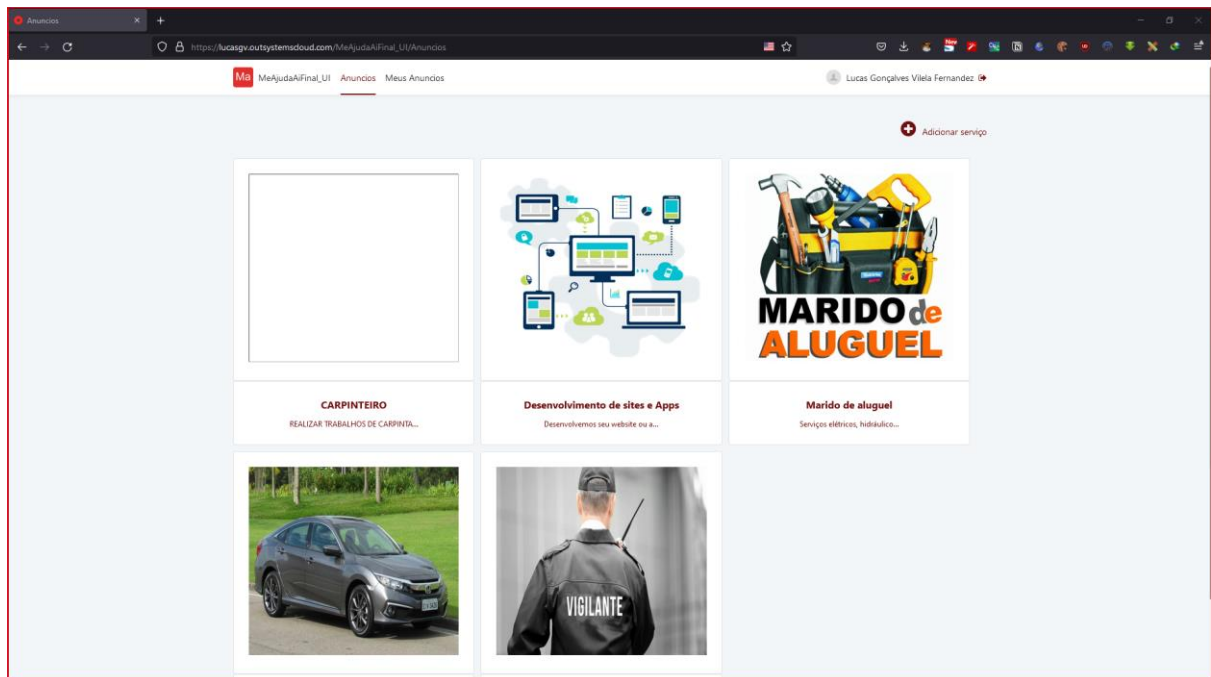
Anuncios

https://lucasgv.outsystemscloud.com/MeAjudaAiFinal_UI/Anuncios

Ma MeAjudaAiFinal_UI Anuncios Meus Anuncios

Lucas Gonçalves Vilela Fernandez

Adicionar serviço

CARPINTEIRO

REALIZAR TRABALHOS DE CARPINTA...

Desenvolvimento de sites e Apps

Desenvolvemos seu website ou a...

MARIDO de ALUGUEL

Marido de aluguel

Serviços elétricos, hidráulico...

VIGILANTE